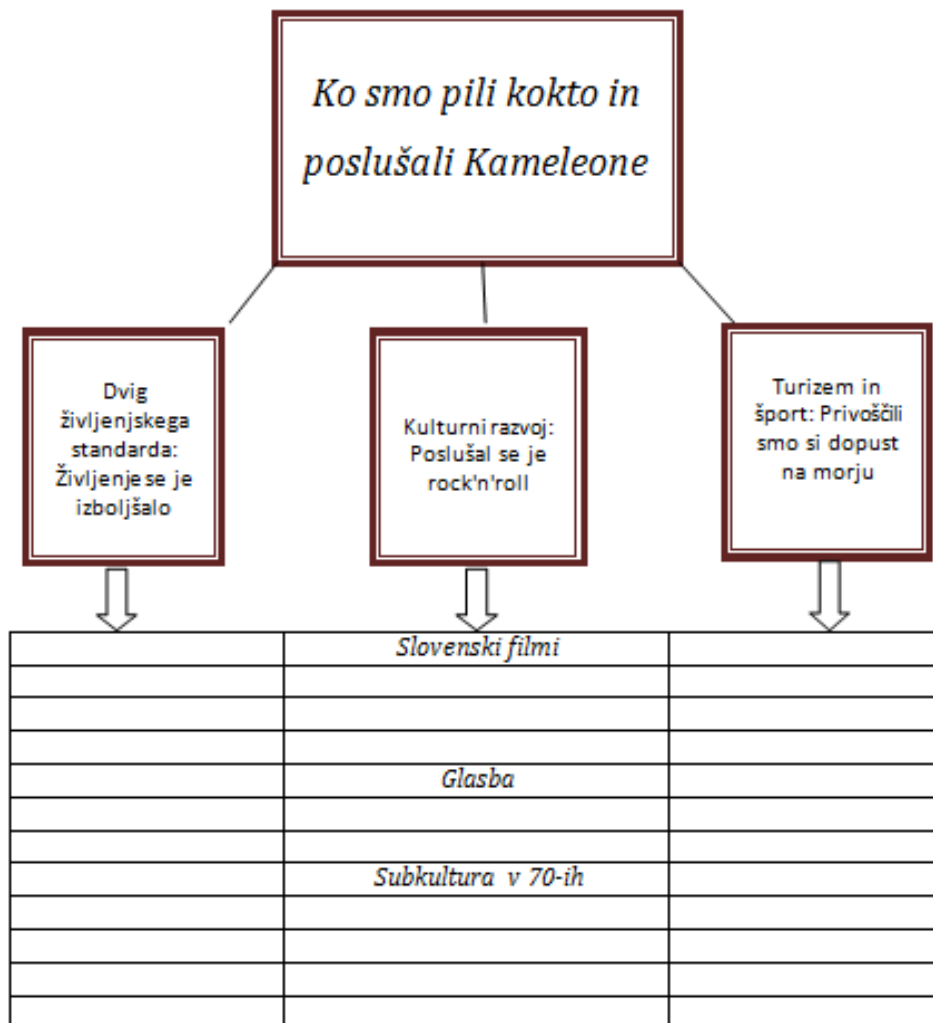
Ko smo pili kokto in poslušali Kameleone

Dvig življenjskega standarda: Življenje se je izboljšalo

Kulturni razvoj: Poslušal se je rock'n'roll

Turizem in šport: Privoščili smo si dopust na morju

| | Slovenski filmi | |
|---|---|---|
| | | |
| | | |
| | | |
| | Glasba | |
| | | |
| | | |
| | Subkultura v 70-ih | |
| | | |
| | | |
| | | |
| | | |